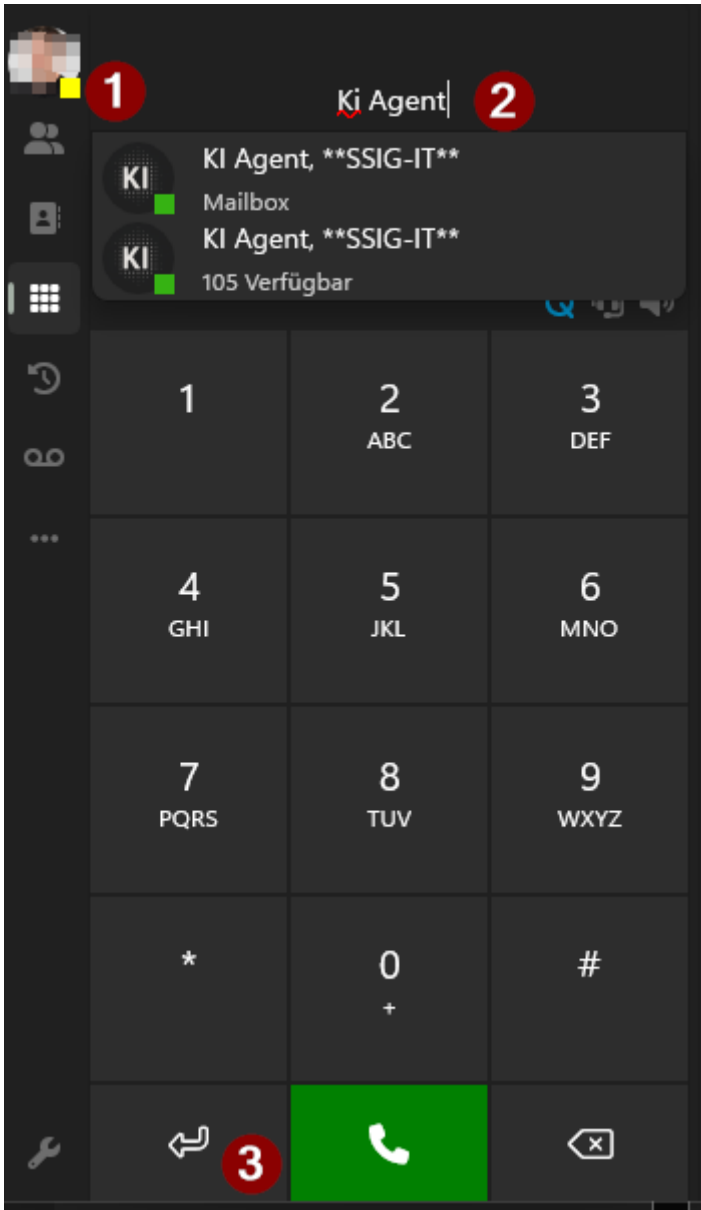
1

Ki Agent

2

KI

KI Agent, **SSIG-IT**

Mailbox

KI

KI Agent, **SSIG-IT**

105 Verfügbar

| 1 | 2 ABC | 3 DEF |
|---|---|---|
| 4 GHI | 5 JKL | 6 MNO |
| 7 PQRS | 8 TUV | 9 WXYZ |
| * | 0 + | # |

3